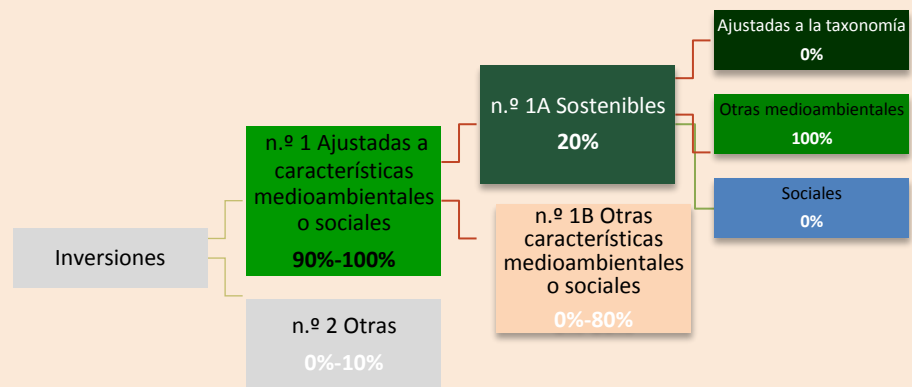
Inversiones

n.º 1 Ajustadas a características medioambientales o sociales

90%-100%

n.º 2 Otras

0%-10%

n.º 1A Sostenibles

20%

n.º 1B Otras características medioambientales o sociales

0%-80%

Ajustadas a la taxonomía

0%

Otras medioambientales

100%

Sociales

0%